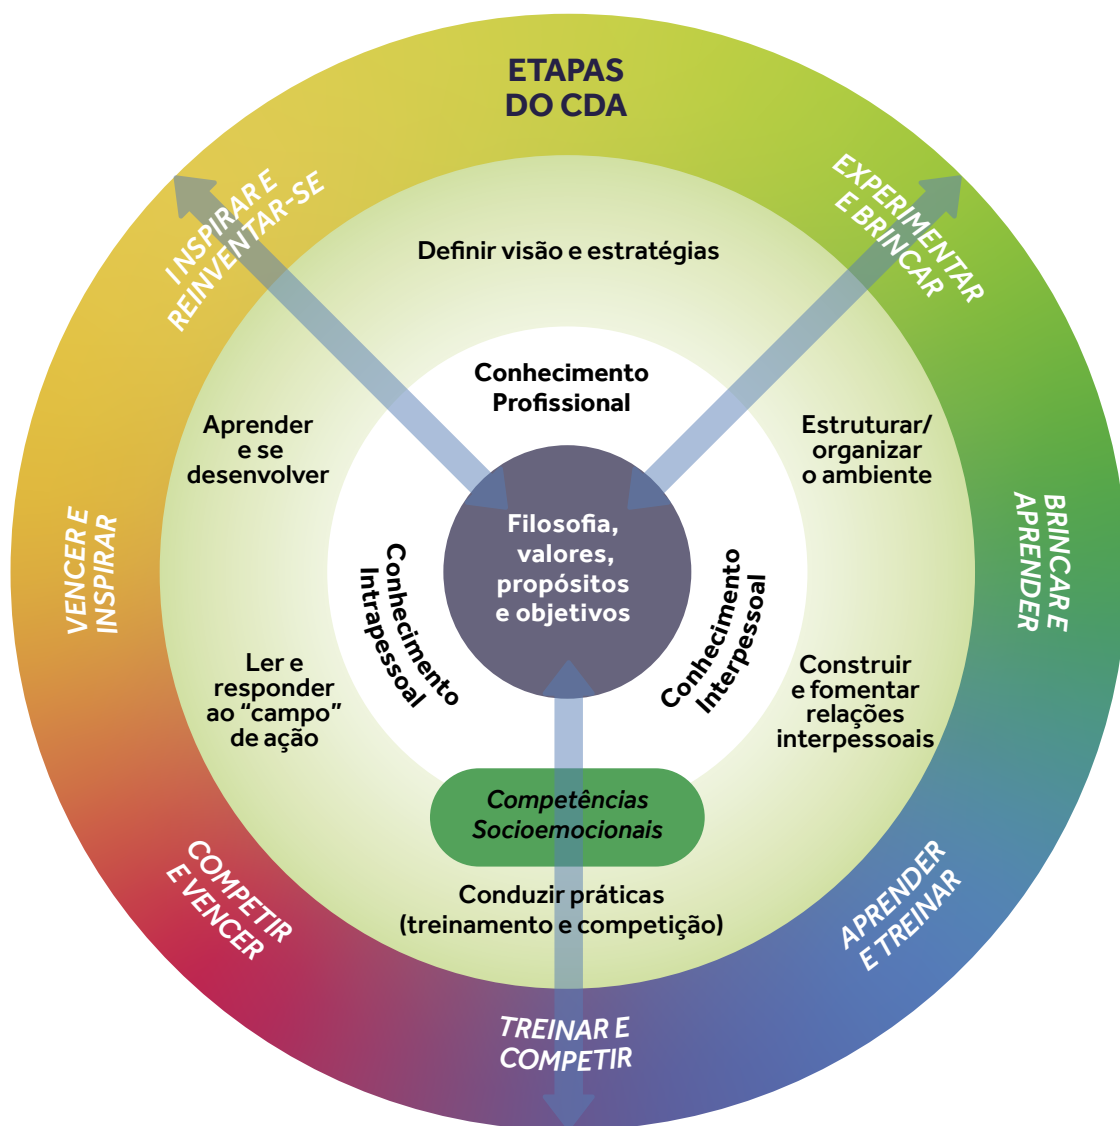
ETAPAS DO CDA

EXPERIMENTAR E BRINCAR

BRINCAR E APRENDER

APRENDER E TREINAR

TREINAR E COMPETIR

COMPETIR E VENCER

VENCER E INSPIRAR

INSPIRAR E REINVENTAR-SE

Definir visão e estratégias

Estruturar/ organizar o ambiente

Construir e fomentar relações interpessoais

Conduzir práticas (treinamento e competição)

Ler e responder ao "campo" de ação

Aprender e se desenvolver

Conhecimento Profissional

Conhecimento Interpessoal

Conhecimento Intrapessoal

Competências Socioemocionais

Filosofia, valores, propósitos e objetivos